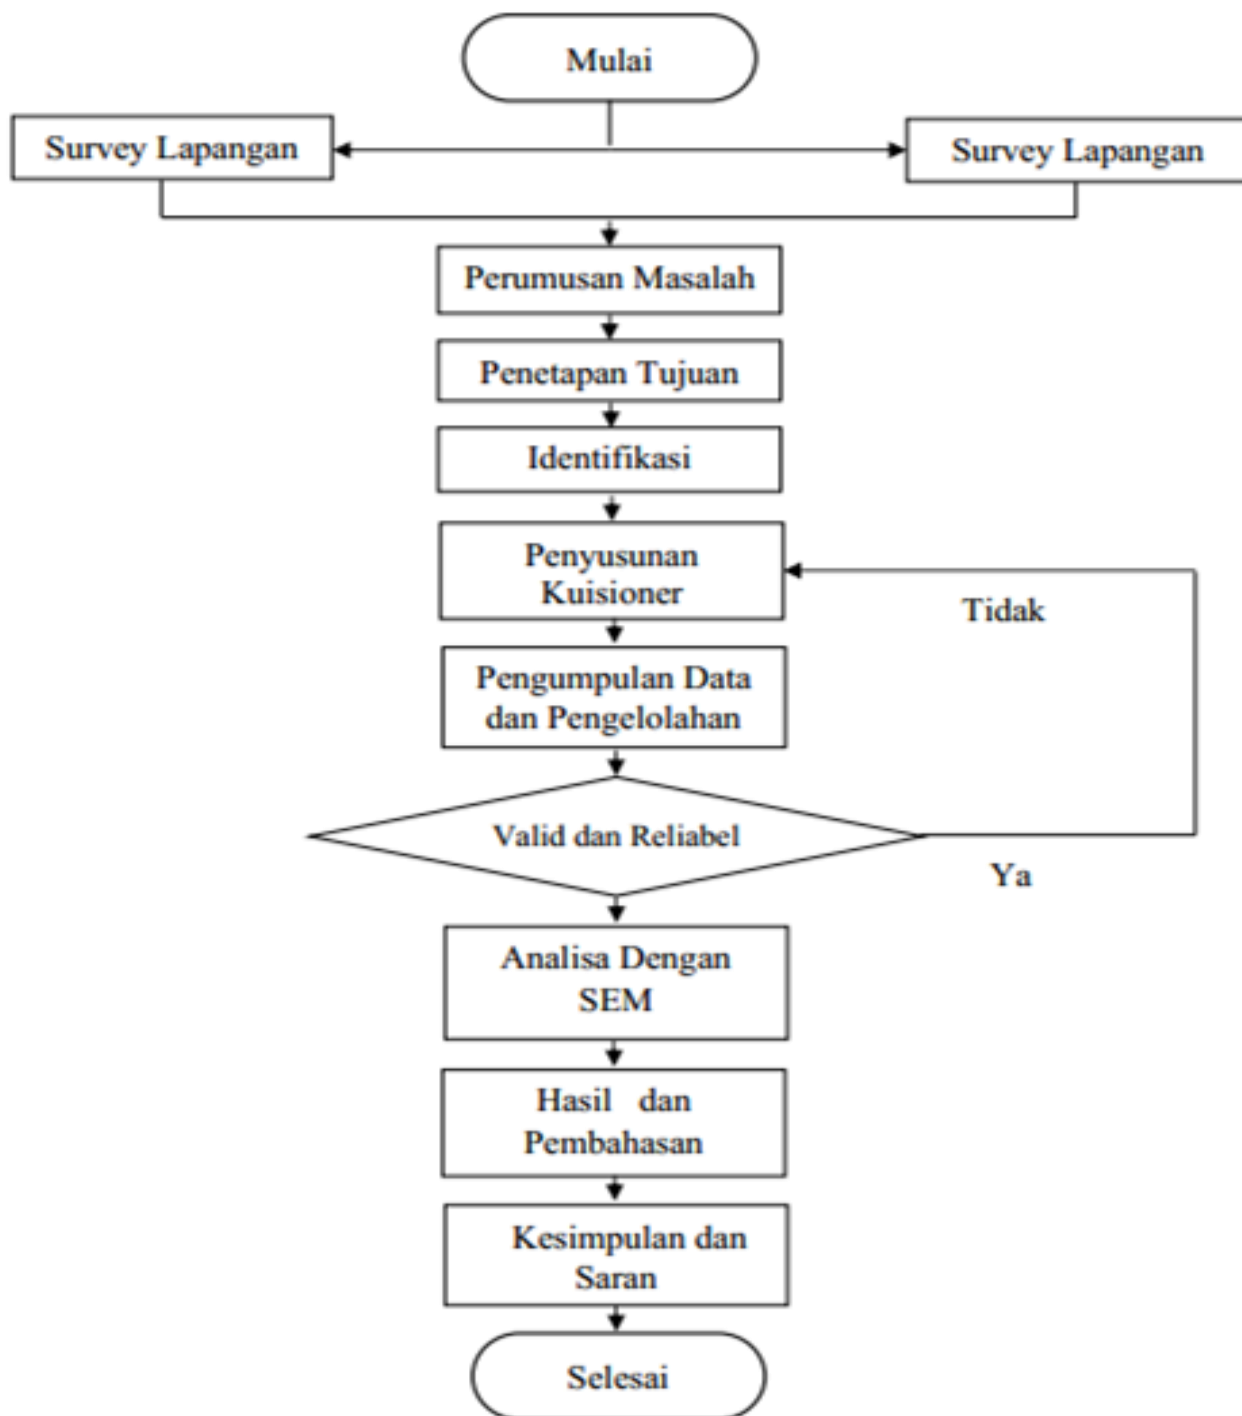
Mulai

Survey Lapangan

Survey Lapangan

Perumusan Masalah

Penetapan Tujuan

Identifikasi

Penyusunan Kuisioner

Tidak

Pengumpulan Data dan Pengelolahan

Valid dan Reliabel

Ya

Analisa Dengan SEM

Hasil dan Pembahasan

Kesimpulan dan Saran

Selesai